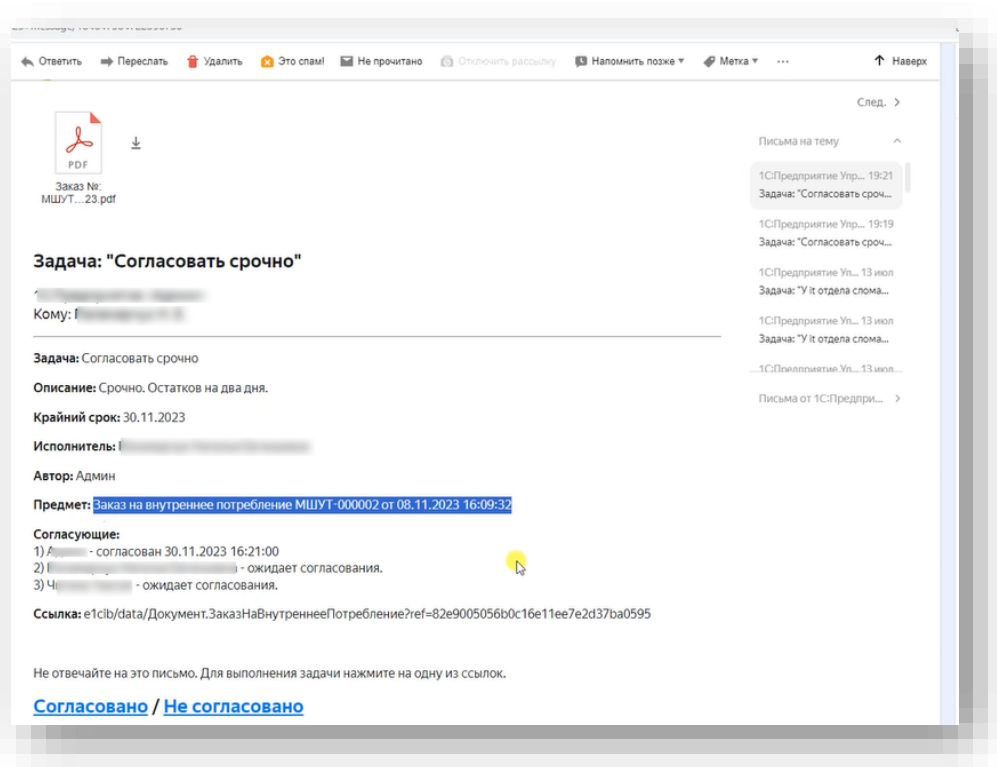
Ответить Переслать Удалить Это спам! Не прочитано Отключить рассылку Напомнить позже Метка ··· Наверх

PDF
Заказ №: МШУТ…23.pdf

След.

Письма на тему

1С:Предприятие Упр... 19:21
Задача: "Согласовать сроч...

1С:Предприятие Упр... 19:19
Задача: "Согласовать сроч...

1С:Предприятие Уп... 13 июл
Задача: "У it отдела слома...

1С:Предприятие Уп... 13 июл
Задача: "У it отдела слома...

1С:Предприятие Уп... 13 июл

Письма от 1С:Предпри...

Задача: "Согласовать срочно"

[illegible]
Кому: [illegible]

Задача: Согласовать срочно

Описание: Срочно. Остатков на два дня.

Крайний срок: 30.11.2023

Исполнитель: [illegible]

Автор: Админ

Предмет: Заказ на внутреннее потребление МШУТ-000002 от 08.11.2023 16:09:32

Согласующие:
1) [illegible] - согласован 30.11.2023 16:21:00
2) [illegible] - ожидает согласования.
3) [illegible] - ожидает согласования.

Ссылка: e1cib/data/Документ.ЗаказНаВнутреннееПотребление?ref=82e9005056b0c16e11ee7e2d37ba0595

Не отвечайте на это письмо. Для выполнения задачи нажмите на одну из ссылок.

Согласовано / Не согласовано